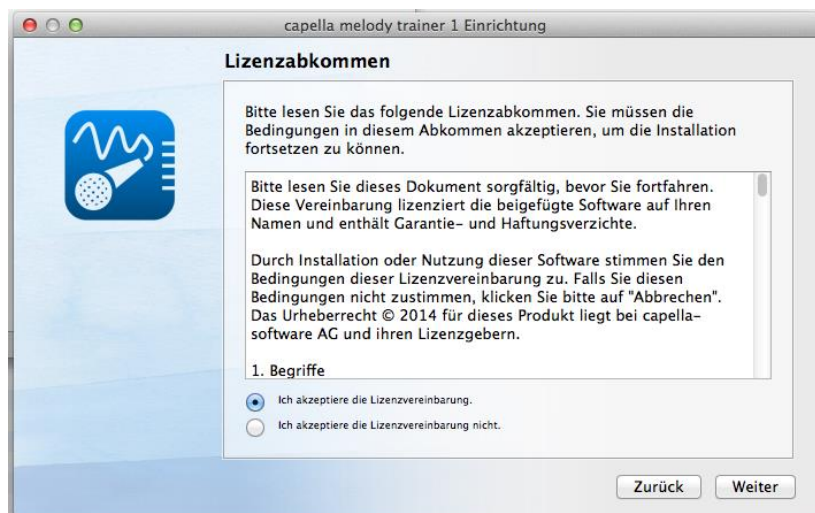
capella melody trainer 1 Einrichtung

Lizenzabkommen

Bitte lesen Sie das folgende Lizenzabkommen. Sie müssen die Bedingungen in diesem Abkommen akzeptieren, um die Installation fortsetzen zu können.

Bitte lesen Sie dieses Dokument sorgfältig, bevor Sie fortfahren. Diese Vereinbarung lizenziert die beigefügte Software auf Ihren Namen und enthält Garantie- und Haftungsverzichte.

Durch Installation oder Nutzung dieser Software stimmen Sie den Bedingungen dieser Lizenzvereinbarung zu. Falls Sie diesen Bedingungen nicht zustimmen, klicken Sie bitte auf "Abbrechen". Das Urheberrecht © 2014 für dieses Produkt liegt bei capella-software AG und ihren Lizenzgebern.

1. Begriffe

Ich akzeptiere die Lizenzvereinbarung.

Ich akzeptiere die Lizenzvereinbarung nicht.

Zurück

Weiter